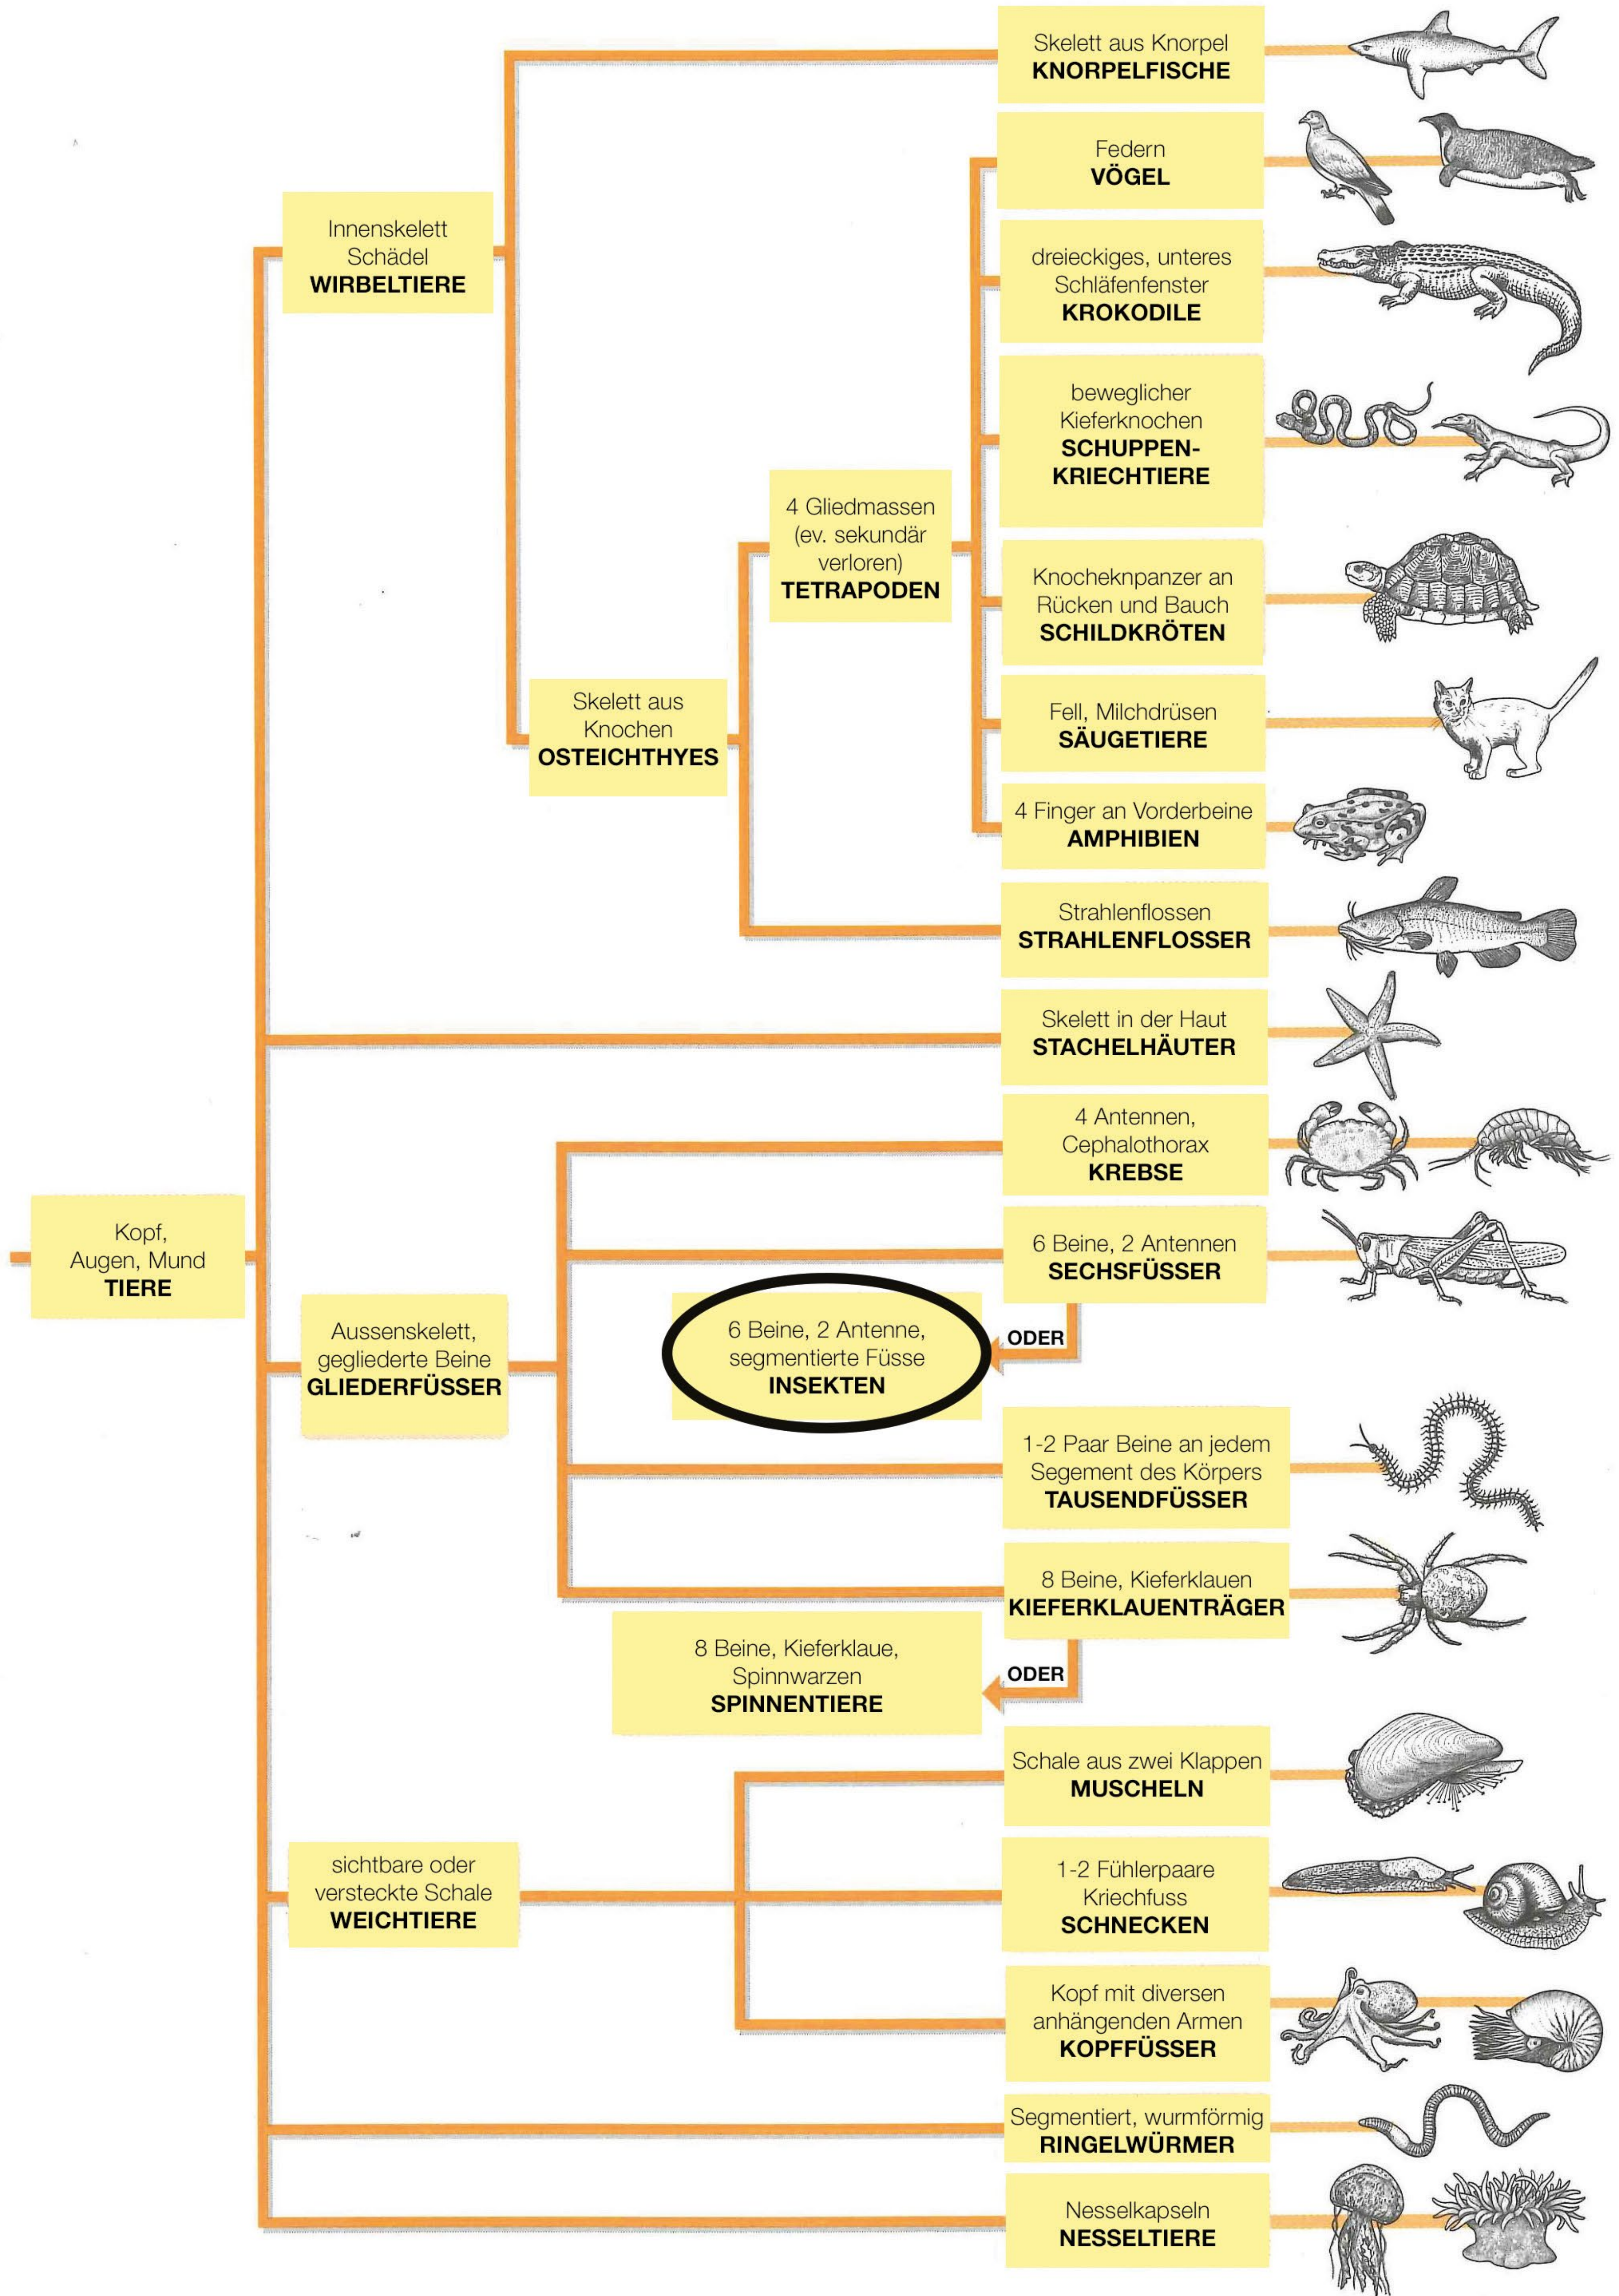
Skelett aus Knorpel
KNORPELFISCHE

Innenskelett
Schädel
WIRBELTIERE

Federn
VÖGEL

dreieckiges, unteres Schläfenfenster
KROKODILE

beweglicher Kieferknochen
SCHUPPEN-KRIECHTIERE

4 Gliedmassen (ev. sekundär verloren)
TETRAPODEN

Knocheknpanzer an Rücken und Bauch
SCHILDKRÖTEN

Skelett aus Knochen
OSTEICHTHYES

Fell, Milchdrüsen
SÄUGETIERE

4 Finger an Vorderbeine
AMPHIBIEN

Strahlenflossen
STRAHLENFLOSSER

Skelett in der Haut
STACHELHÄUTER

4 Antennen, Cephalothorax
KREBSE

Kopf, Augen, Mund
TIERE

6 Beine, 2 Antennen
SECHSFÜSSER

ODER

6 Beine, 2 Antenne, segmentierte Füsse
INSEKTEN

Aussenskelett, gegliederte Beine
GLIEDERFÜSSER

1-2 Paar Beine an jedem Segement des Körpers
TAUSENDFÜSSER

8 Beine, Kieferklauen
KIEFERKLAUENTRÄGER

ODER

8 Beine, Kieferklaue, Spinnwarzen
SPINNENTIERE

Schale aus zwei Klappen
MUSCHELN

sichtbare oder versteckte Schale
WEICHTIERE

1-2 Fühlerpaare Kriechfuss
SCHNECKEN

Kopf mit diversen anhängenden Armen
KOPFFÜSSER

Segmentiert, wurmförmig
RINGELWÜRMER

Nesselkapseln
NESSELTIERE